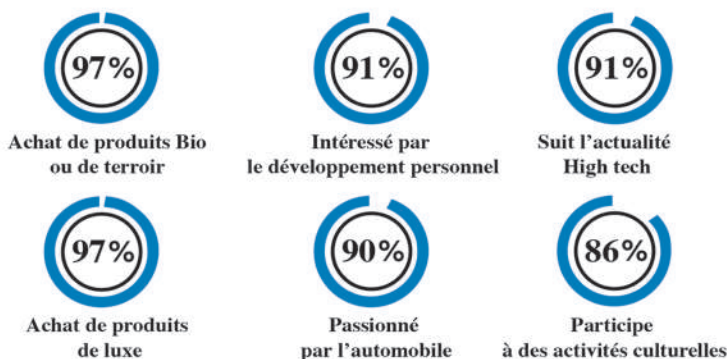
97%

Achat de produits Bio ou de terroir

91%

Intéressé par le développement personnel

91%

Suit l'actualité High tech

97%

Achat de produits de luxe

90%

Passionné par l'automobile

86%

Participe à des activités culturelles